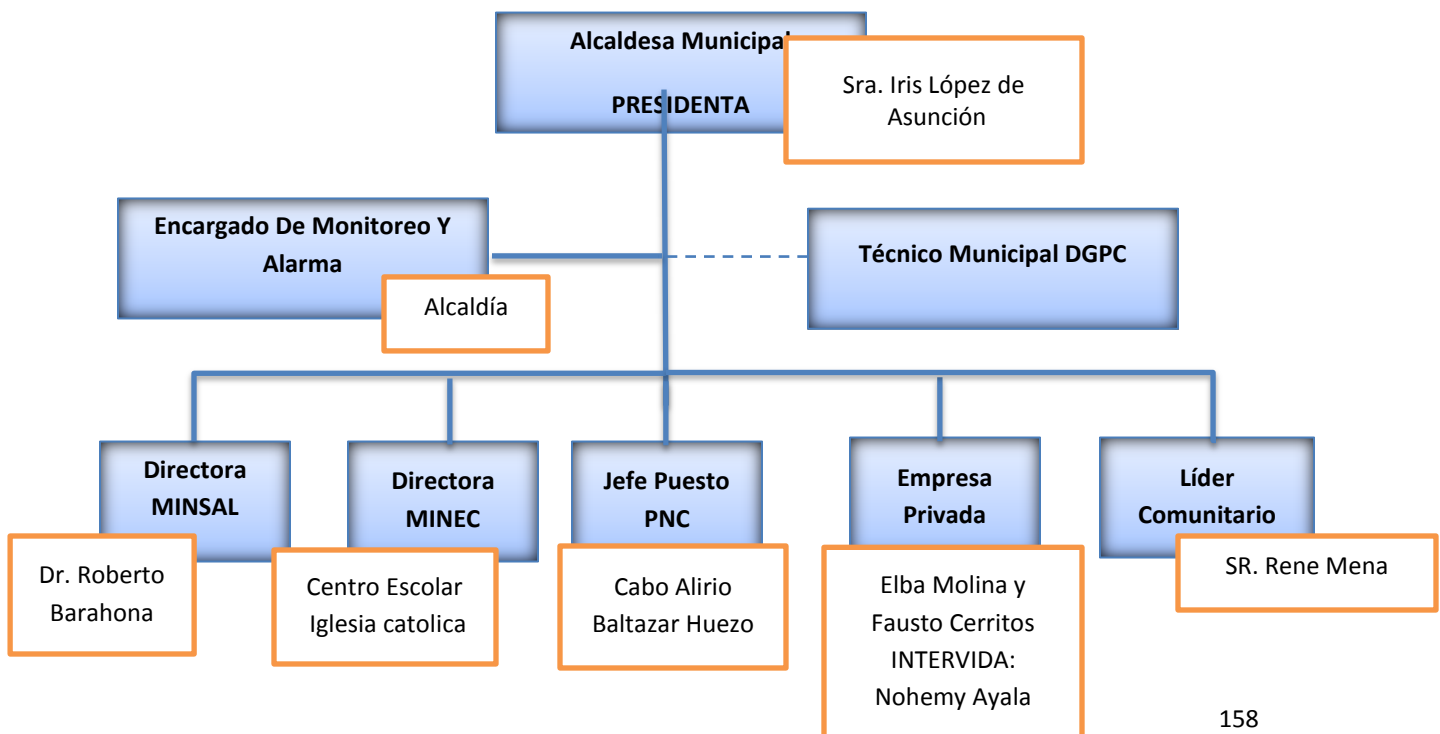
Alcaldesa Municipal

PRESIDENTA

Sra. Iris López de Asunción

Encargado De Monitoreo Y Alarma

Alcaldía

Técnico Municipal DGPC

Directora MINSAL

Dr. Roberto Barahona

Directora MINEC

Centro Escolar Iglesia catolica

Jefe Puesto PNC

Cabo Alirio Baltazar Huezo

Empresa Privada

Elba Molina y Fausto Cerritos INTERVIDA: Nohemy Ayala

Líder Comunitario

SR. Rene Mena

158